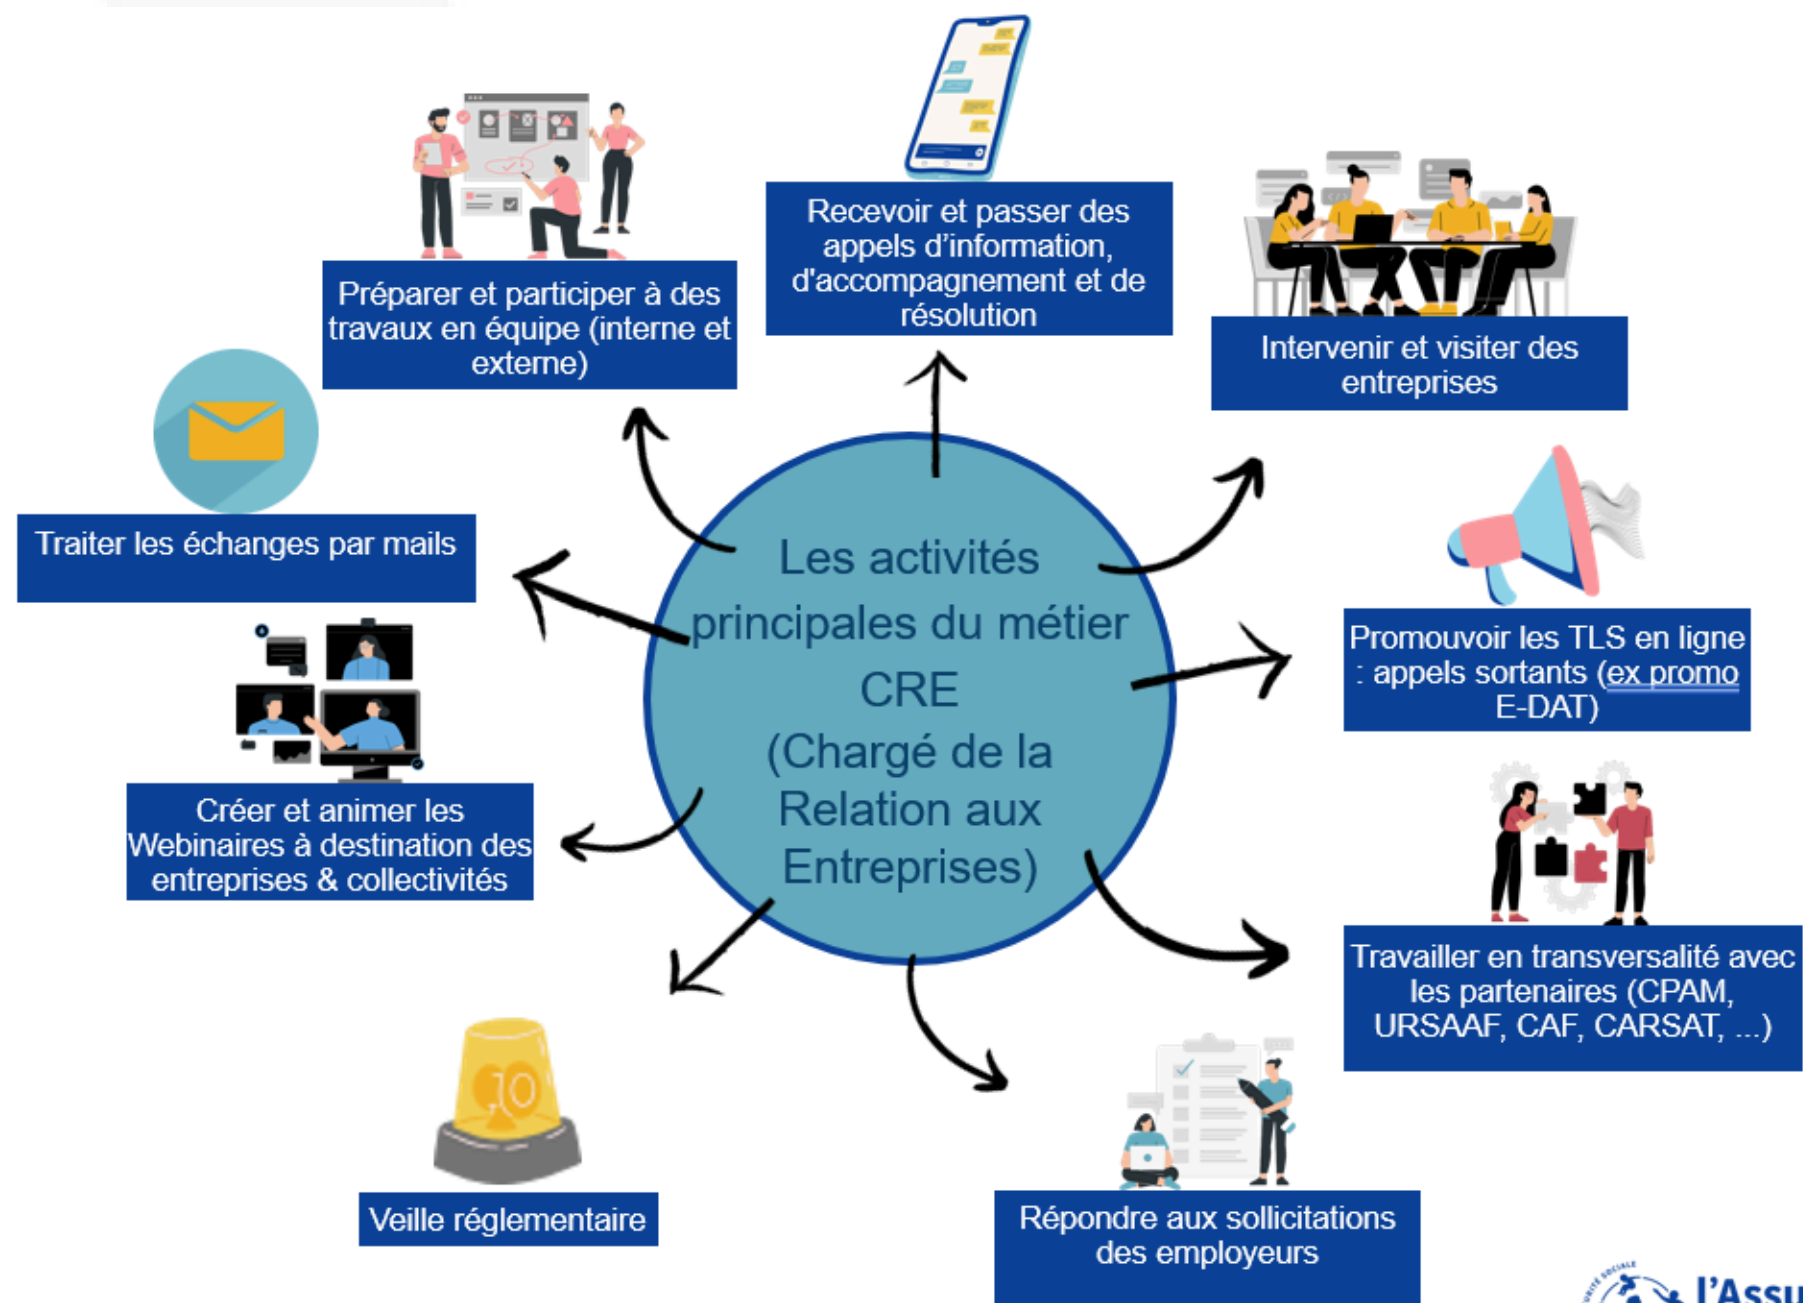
Recevoir et passer des appels d'information, d'accompagnement et de résolution

Préparer et participer à des travaux en équipe (interne et externe)

Intervenir et visiter des entreprises

Traiter les échanges par mails

Les activités principales du métier CRE (Chargé de la Relation aux Entreprises)

Promouvoir les TLS en ligne : appels sortants (ex promo E-DAT)

Créer et animer les Webinaires à destination des entreprises & collectivités

Travailler en transversalité avec les partenaires (CPAM, URSAAF, CAF, CARSAT, ...)

Veille réglementaire

Répondre aux sollicitations des employeurs

l'Assu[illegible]